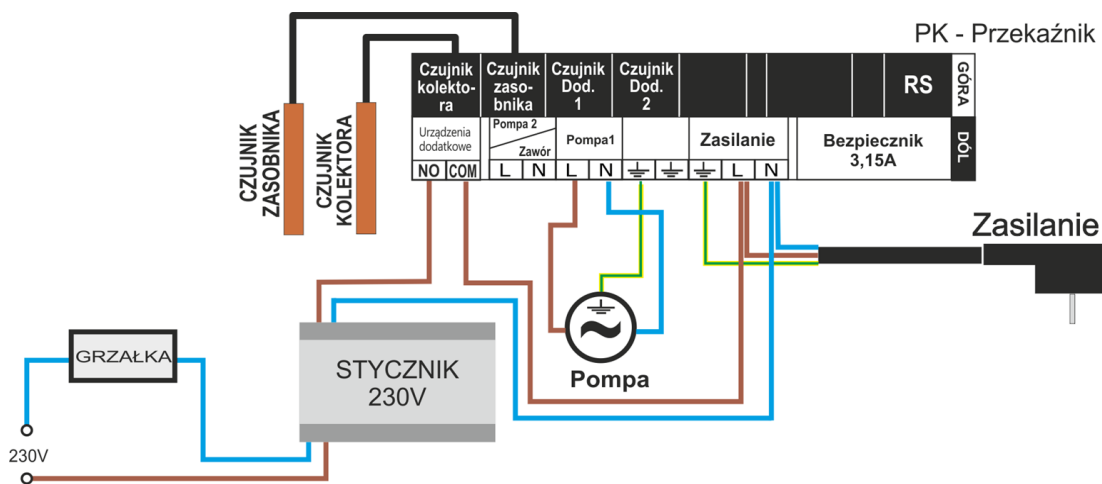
PK - Przekaźnik

Czujnik kolektora

Czujnik zasobnika

Czujnik Dod. 1

Czujnik Dod. 2

RS

GÓRA

DÓŁ

Urządzenia dodatkowe

Pompa 2

Zawór

Pompa1

Zasilanie

Bezpiecznik 3,15A

NO COM L N L N L N

CZUJNIK ZASOBNIKA

CZUJNIK KOLEKTORA

Zasilanie

GRZAŁKA

STYCZNIK 230V

Pompa

230V